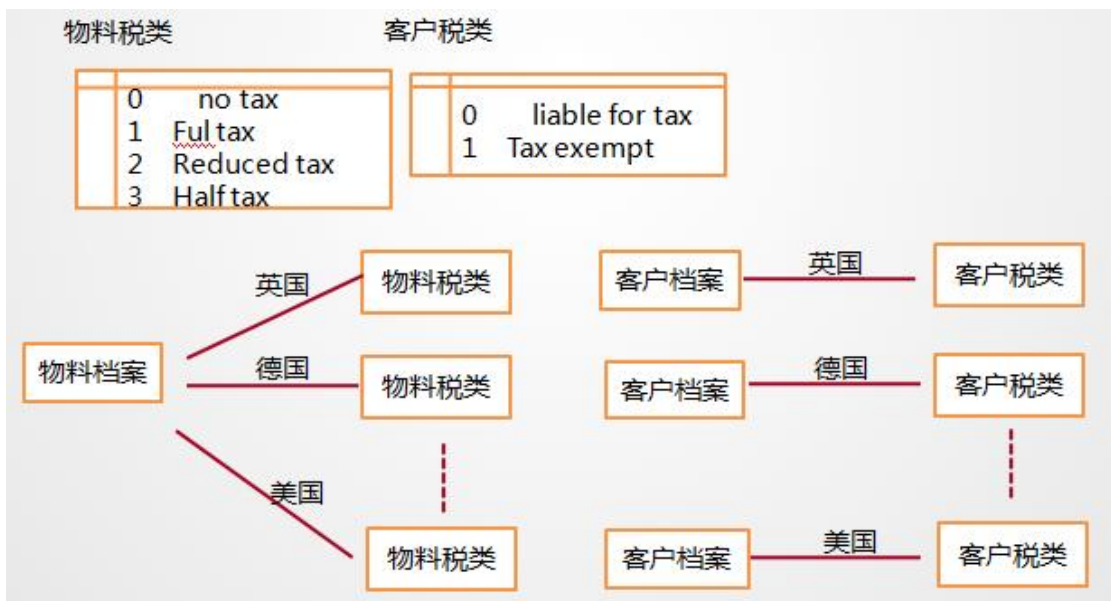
物料税类

| | |
|---|---|
| | 0 no tax |
| | 1 Ful tax |
| | 2 Reduced tax |
| | 3 Half tax |

客户税类

| | |
|---|---|
| | 0 liable for tax |
| | 1 Tax exempt |

物料档案

英国

物料税类

德国

物料税类

美国

物料税类

客户档案

英国

客户税类

客户档案

德国

客户税类

客户档案

美国

客户税类